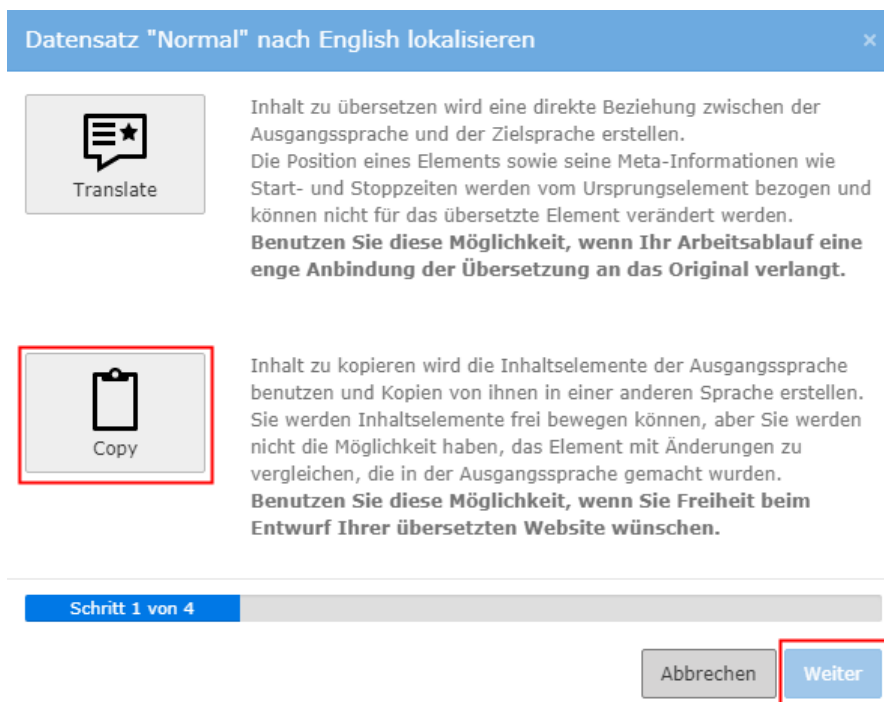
Datensatz "Normal" nach English lokalisieren

×

Translate

Inhalt zu übersetzen wird eine direkte Beziehung zwischen der Ausgangssprache und der Zielsprache erstellen.
Die Position eines Elements sowie seine Meta-Informationen wie Start- und Stoppzeiten werden vom Ursprungselement bezogen und können nicht für das übersetzte Element verändert werden.
**Benutzen Sie diese Möglichkeit, wenn Ihr Arbeitsablauf eine enge Anbindung der Übersetzung an das Original verlangt.**

Copy

Inhalt zu kopieren wird die Inhaltselemente der Ausgangssprache benutzen und Kopien von ihnen in einer anderen Sprache erstellen. Sie werden Inhaltselemente frei bewegen können, aber Sie werden nicht die Möglichkeit haben, das Element mit Änderungen zu vergleichen, die in der Ausgangssprache gemacht wurden.
**Benutzen Sie diese Möglichkeit, wenn Sie Freiheit beim Entwurf Ihrer übersetzten Website wünschen.**

Schritt 1 von 4

Abbrechen

Weiter